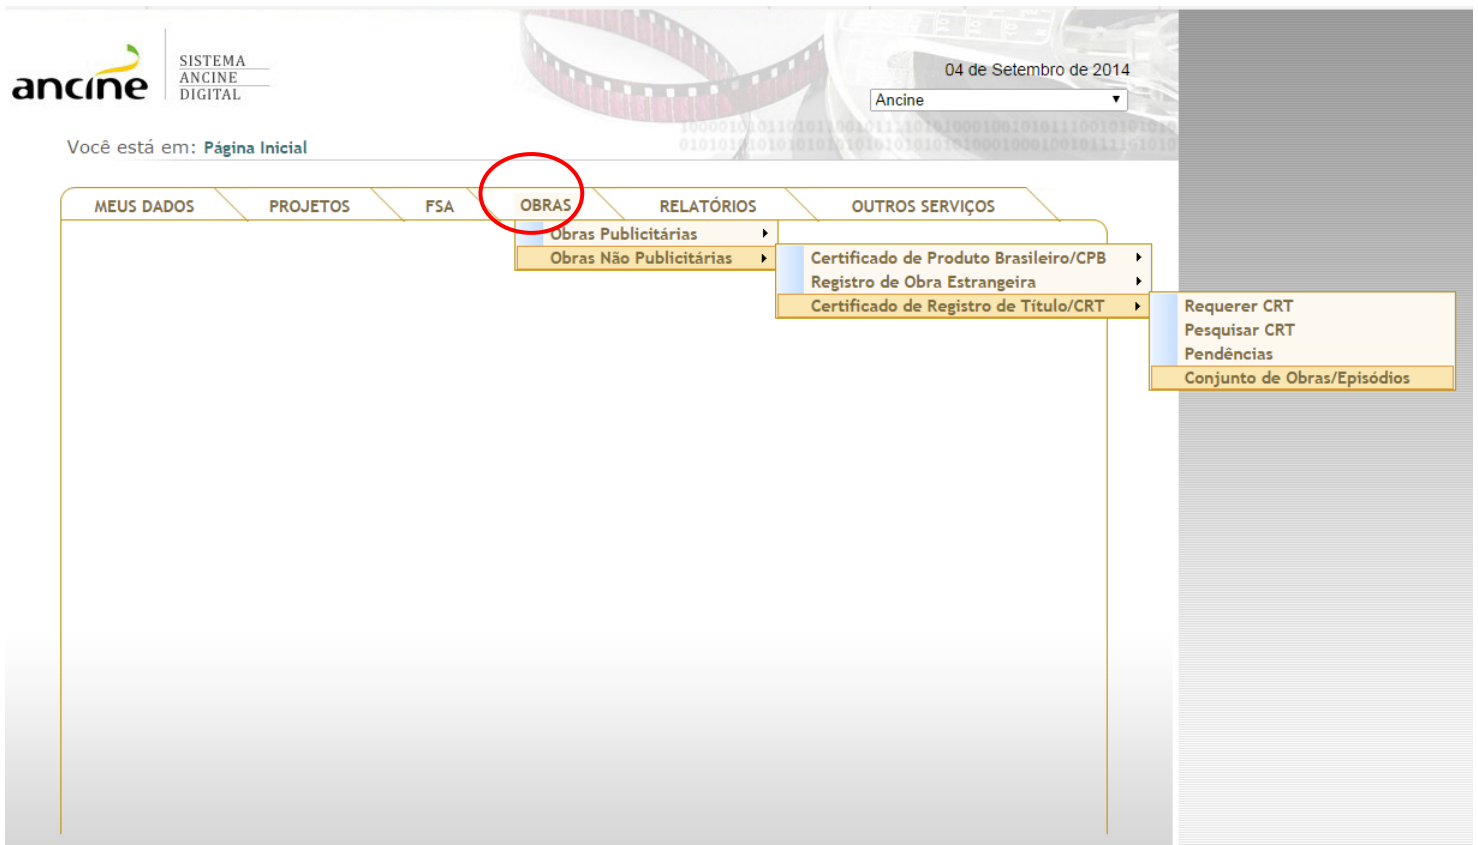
ancine SISTEMA ANCINE DIGITAL

04 de Setembro de 2014

Ancine

Você está em: Página Inicial

MEUS DADOS PROJETOS FSA OBRAS RELATÓRIOS OUTROS SERVIÇOS

Obras Publicitárias
Obras Não Publicitárias

Certificado de Produto Brasileiro/CPB
Registro de Obra Estrangeira
Certificado de Registro de Título/CRT

Requerer CRT
Pesquisar CRT
Pendências
Conjunto de Obras/Episódios